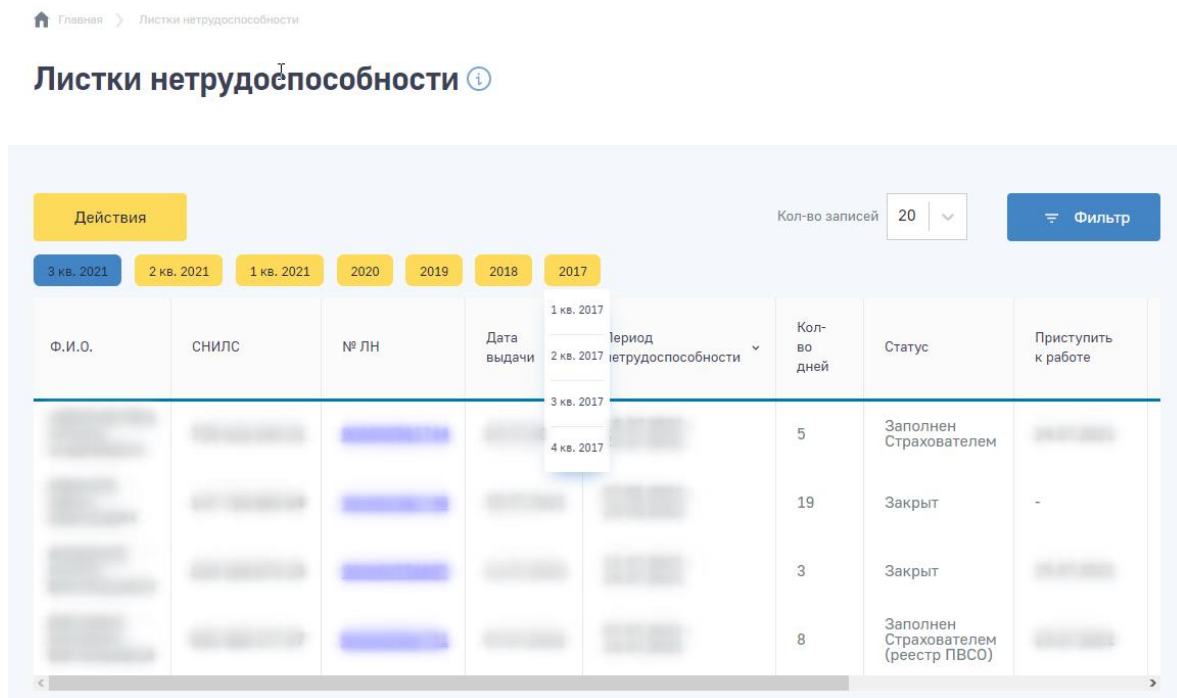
Главная > Листки нетрудоспособности

Листки нетрудоспособности

Действия

Кол-во записей 20

Фильтр

3 кв. 2021 2 кв. 2021 1 кв. 2021 2020 2019 2018 2017

1 кв. 2017
2 кв. 2017
3 кв. 2017
4 кв. 2017

| Ф.И.О. | СНИЛС | № ЛН | Дата выдачи | Период нетрудоспособности | Кол-во дней | Статус | Приступить к работе |
|---|---|---|---|---|---|---|---|
| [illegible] | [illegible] | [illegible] | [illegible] | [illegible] | 5 | Заполнен Страхователем | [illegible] |
| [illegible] | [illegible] | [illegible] | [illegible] | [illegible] | 19 | Закрыт | - |
| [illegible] | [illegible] | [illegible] | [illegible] | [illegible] | 3 | Закрыт | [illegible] |
| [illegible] | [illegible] | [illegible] | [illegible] | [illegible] | 8 | Заполнен Страхователем (реестр ПВСО) | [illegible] |